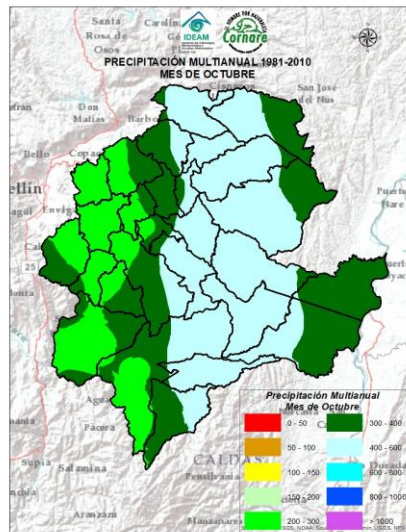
Santa Rosa de Osos

Carolina

IDEAM

Cornare

PRECIPITACIÓN MULTIANUAL 1981-2010
MES DE OCTUBRE

San José del Nus

Don Matías

Barbosa

Bello

Copacabana

ellín

Envigado

Puerto Nare

Agua

Pácora

Supía

Salamina

Aranzazu

Manzanares

CALDAS

Precipitación Multianual
Mes de Octubre

| | | | |
|---|---|---|---|
| | 0 - 50 | | 300 - 400 |
| | 50 - 100 | | 400 - 600 |
| | 100 - 150 | | 600 - 800 |
| | 150 - 200 | | 800 - 1000 |
| | 200 - 300 | | > 1000 |